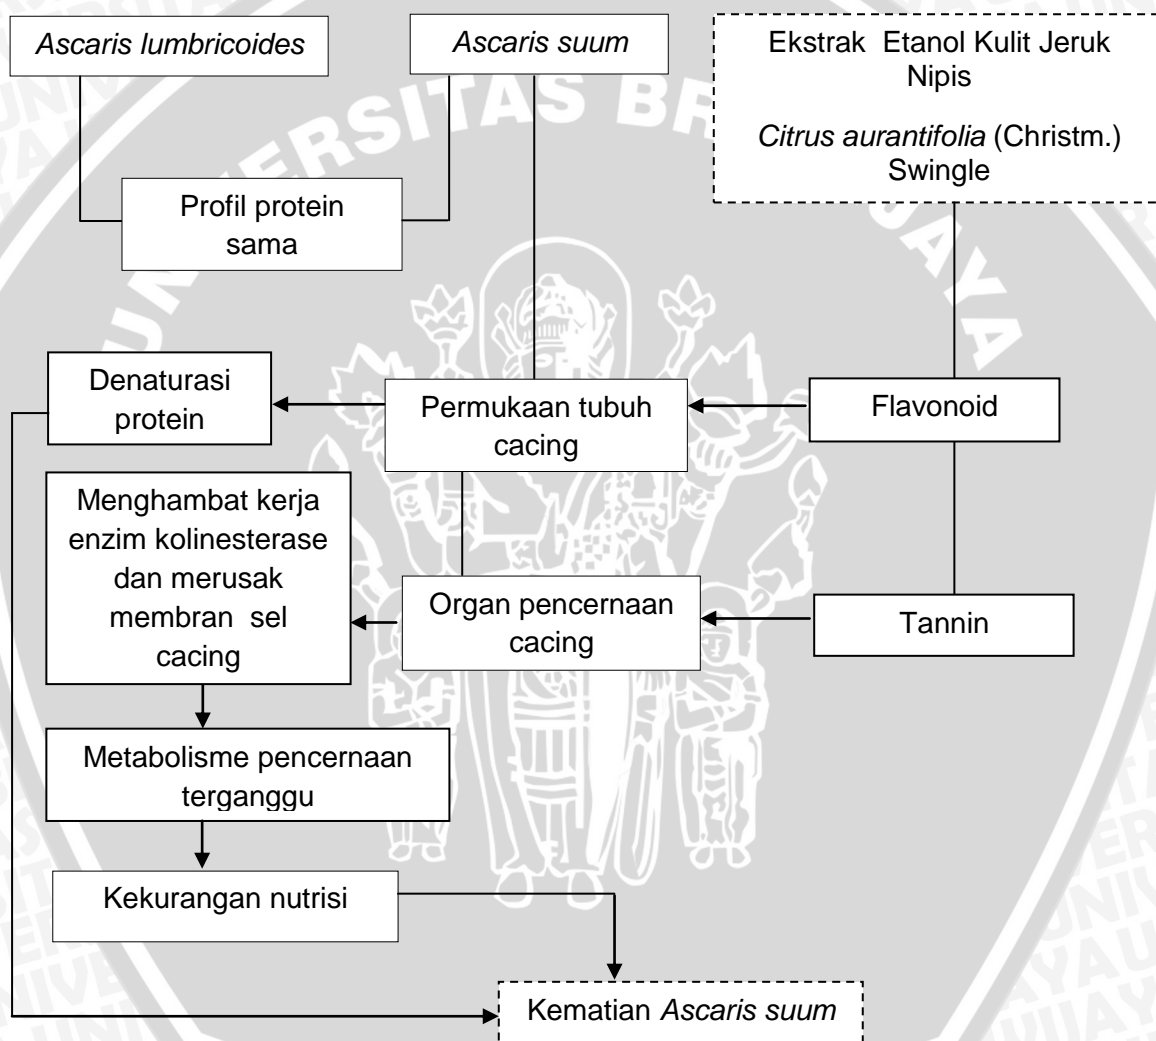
Ascaris lumbricoides

Ascaris suum

Ekstrak Etanol Kulit Jeruk Nipis

Citrus aurantifolia (Christm.) Swingle

Profil protein sama

Denaturasi protein

Permukaan tubuh cacing

Flavonoid

Menghambat kerja enzim kolinesterase dan merusak membran sel cacing

Organ pencernaan cacing

Tannin

Metabolisme pencernaan terganggu

Kekurangan nutrisi

Kematian Ascaris suum